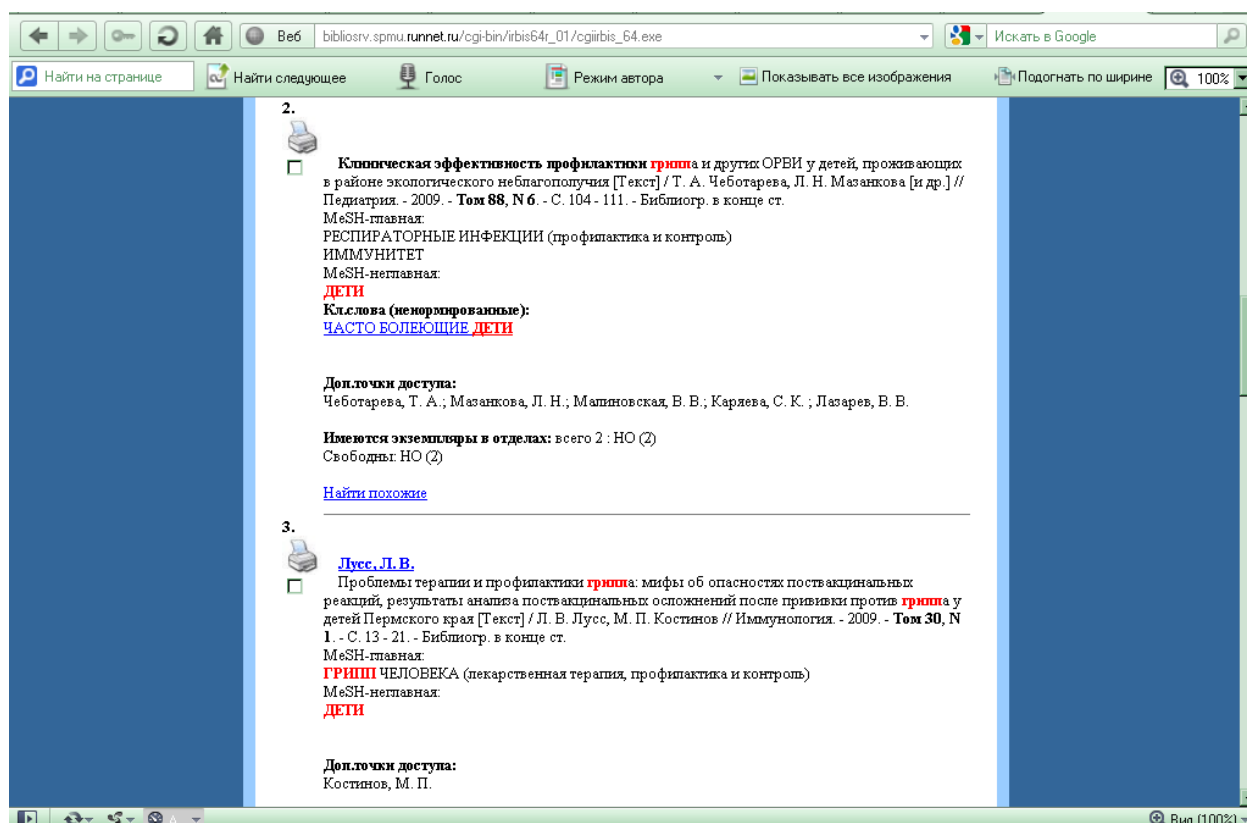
Веб bibliosrv.spmu.runnet.ru/cgi-bin/irbis64r_01/cgiirbis_64.exe

Искать в Google

Найти на странице Найти следующее Голос Режим автора Показывать все изображения Подогнать по ширине 100%

2.

Клиническая эффективность профилактики гриппа и других ОРВИ у детей, проживающих в районе экологического неблагополучия [Текст] / Т. А. Чеботарева, Л. Н. Мазанкова [и др.] // Педиатрия. - 2009. - Том 88, N 6. - С. 104 - 111. - Библиогр. в конце ст.
MeSH-главная:
РЕСПИРАТОРНЫЕ ИНФЕКЦИИ (профилактика и контроль)
ИММУНИТЕТ
MeSH-неглавная:
ДЕТИ
Кл.слова (ненормированные):
ЧАСТО БОЛЕЮЩИЕ ДЕТИ

Доп.точки доступа:
Чеботарева, Т. А.; Мазанкова, Л. Н.; Малиновская, В. В.; Каряева, С. К. ; Лазарев, В. В.

Имеются экземпляры в отделах: всего 2 : НО (2)
Свободны: НО (2)

Найти похожие

3.

Лусс, Л. В.
Проблемы терапии и профилактики гриппа: мифы об опасностях поствакцинальных реакций, результаты анализа поствакцинальных осложнений после прививки против гриппа у детей Пермского края [Текст] / Л. В. Лусс, М. П. Костинов // Иммунология. - 2009. - Том 30, N 1. - С. 13 - 21. - Библиогр. в конце ст.
MeSH-главная:
ГРИПП ЧЕЛОВЕКА (лекарственная терапия, профилактика и контроль)
MeSH-неглавная:
ДЕТИ

Доп.точки доступа:
Костинов, М. П.

Вид (100%)